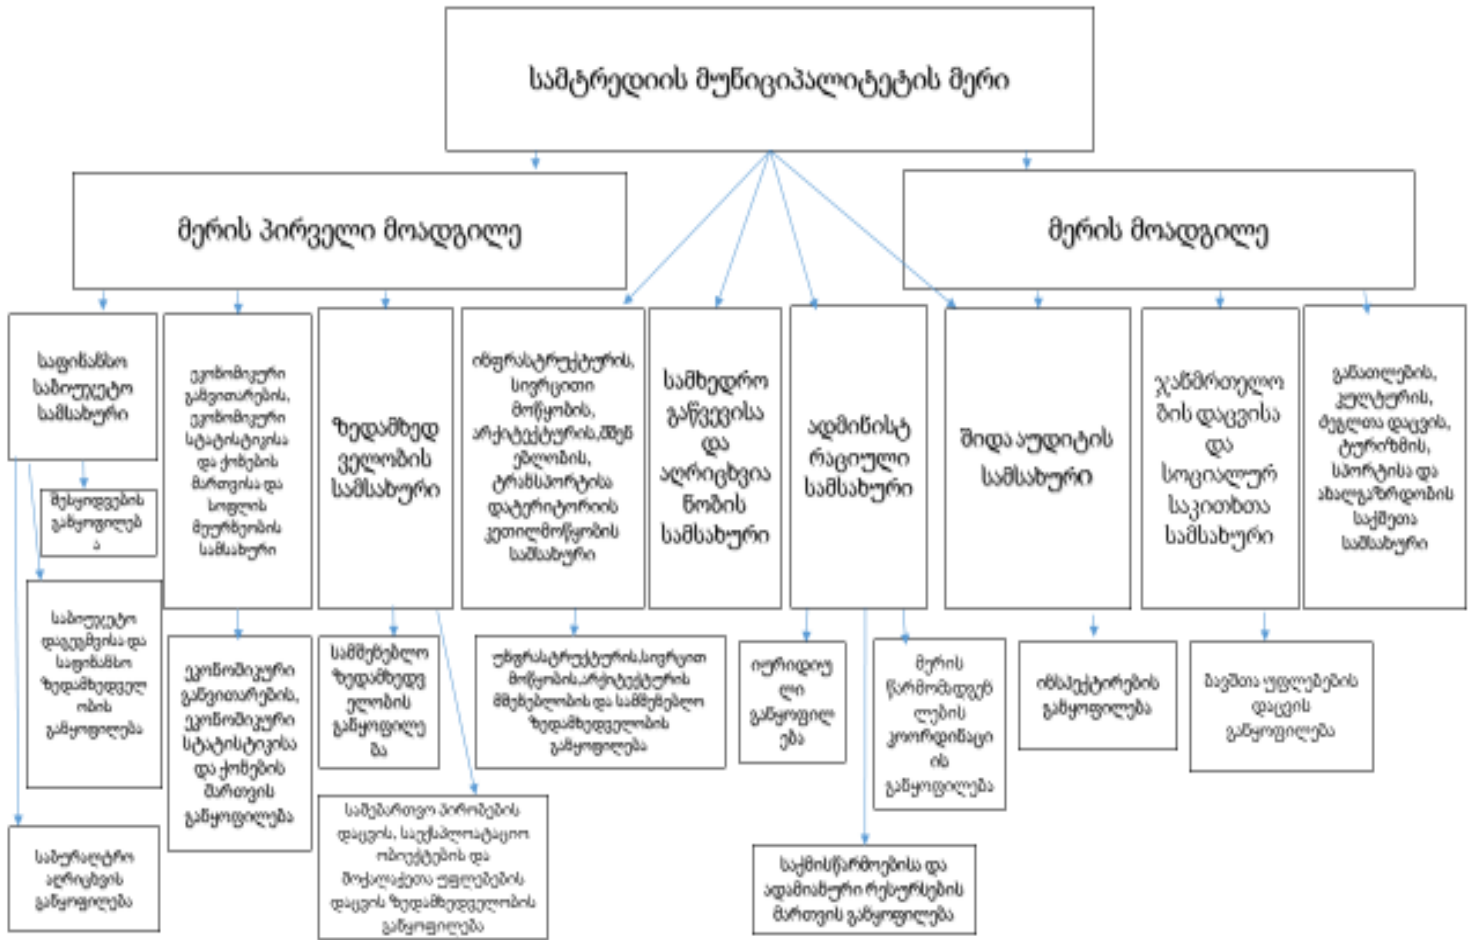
სამტრედიის მუნიციპალიტეტის მერი

მერის პირველი მოადგილე

მერის მოადგილე

საფინანსო საბიუჯეტო სამსახური

შესყიდვების განყოფილება

საბიუჯეტო დაგეგმვისა და საფინანსო ზედამხედველობის განყოფილება

საბუღალტრო აღრიცხვის განყოფილება

ეკონომიკური განვითარების, ეკონომიკური სტატისტიკისა და ქონების მართვისა და სოფლის მეურნეობის სამსახური

ეკონომიკური განვითარების, ეკონომიკური სტატისტიკისა და ქონების მართვის განყოფილება

ზედამხედველობის სამსახური

სამშენებლო ზედამხედველობის განყოფილება

საზოგადოებრივი წესრიგის დაცვის, საექსპლოატაციო ობიექტების და მოქალაქეთა უფლებების დაცვის ზედამხედველობის განყოფილება

ინფრასტრუქტურის, სივრცითი მოწყობის, არქიტექტურის,მშენებლობის, ტრანსპორტისა და ტერიტორიის კეთილმოწყობის სამსახური

ინფრასტრუქტურის,სივრცითი მოწყობის,არქიტექტურის მშენებლობის და სამშენებლო ზედამხედველობის განყოფილება

სამხედრო გაწვევისა და აღრიცხვის წობის სამსახური

ადმინისტრაციული სამსახური

იურიდიული განყოფილება

მერის წარმომადგენლების კოორდინაციის განყოფილება

საქმისწარმოებისა და ადამიანური რესურსების მართვის განყოფილება

შიდა აუდიტის სამსახური

ინსპექტირების განყოფილება

ჯანმრთელობის დაცვისა და სოციალურ საკითხთა სამსახური

ბავშთა უფლებების დაცვის განყოფილება

განათლების, კულტურის, ძეგლთა დაცვის, ტურიზმის, სპორტისა და ახალგაზრდობის საქმეთა სამსახური